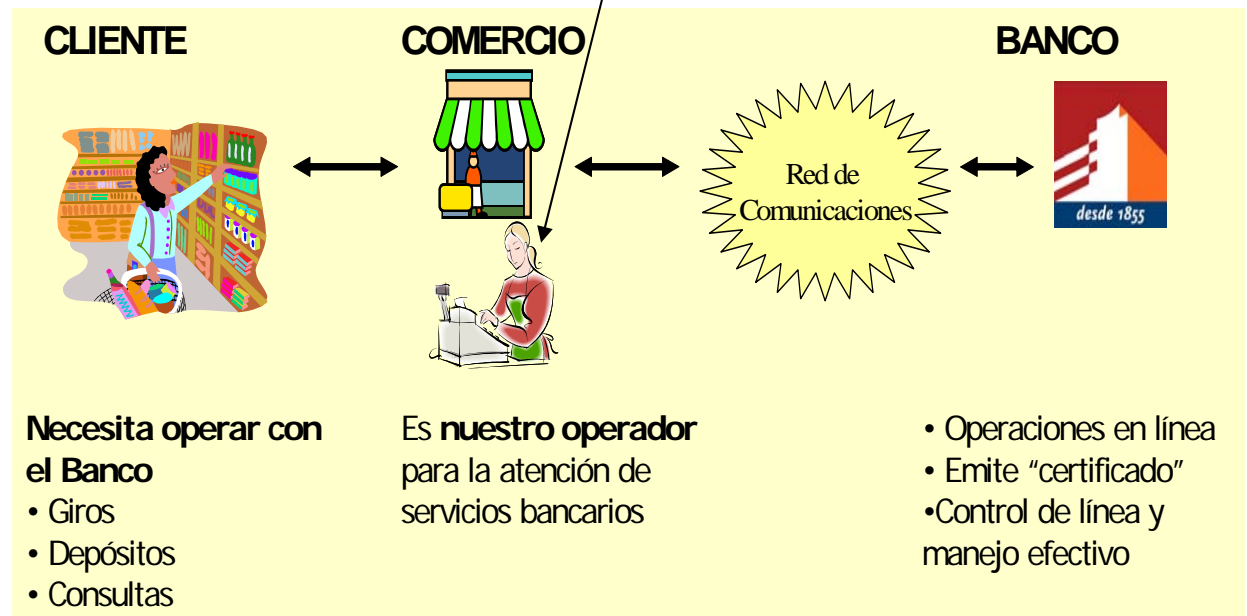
CLIENTE

COMERCIO

BANCO

Red de Comunicaciones

desde 1855

**Necesita operar con el Banco**
• Giros
• Depósitos
• Consultas

Es **nuestro operador** para la atención de servicios bancarios

• Operaciones en línea
• Emite "certificado"
•Control de línea y manejo efectivo